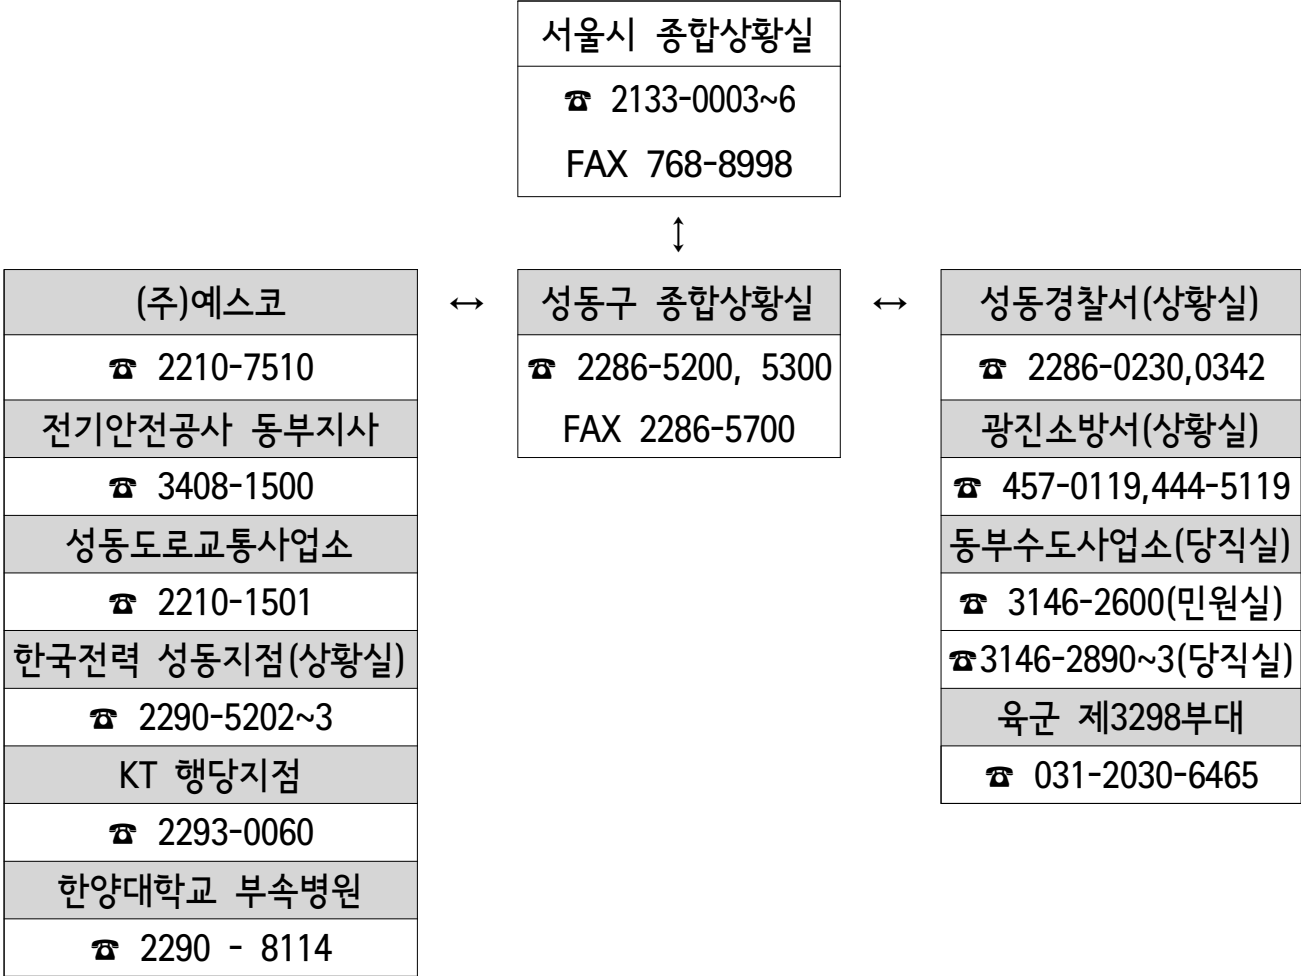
서울시 종합상황실

☎ 2133-0003~6

FAX 768-8998

↕

(주)예스코

☎ 2210-7510

전기안전공사 동부지사

☎ 3408-1500

성동도로교통사업소

☎ 2210-1501

한국전력 성동지점(상황실)

☎ 2290-5202~3

KT 행당지점

☎ 2293-0060

한양대학교 부속병원

☎ 2290 - 8114

↔

성동구 종합상황실

☎ 2286-5200, 5300

FAX 2286-5700

↔

성동경찰서(상황실)

☎ 2286-0230,0342

광진소방서(상황실)

☎ 457-0119,444-5119

동부수도사업소(당직실)

☎ 3146-2600(민원실)

☎3146-2890~3(당직실)

육군 제3298부대

☎ 031-2030-6465